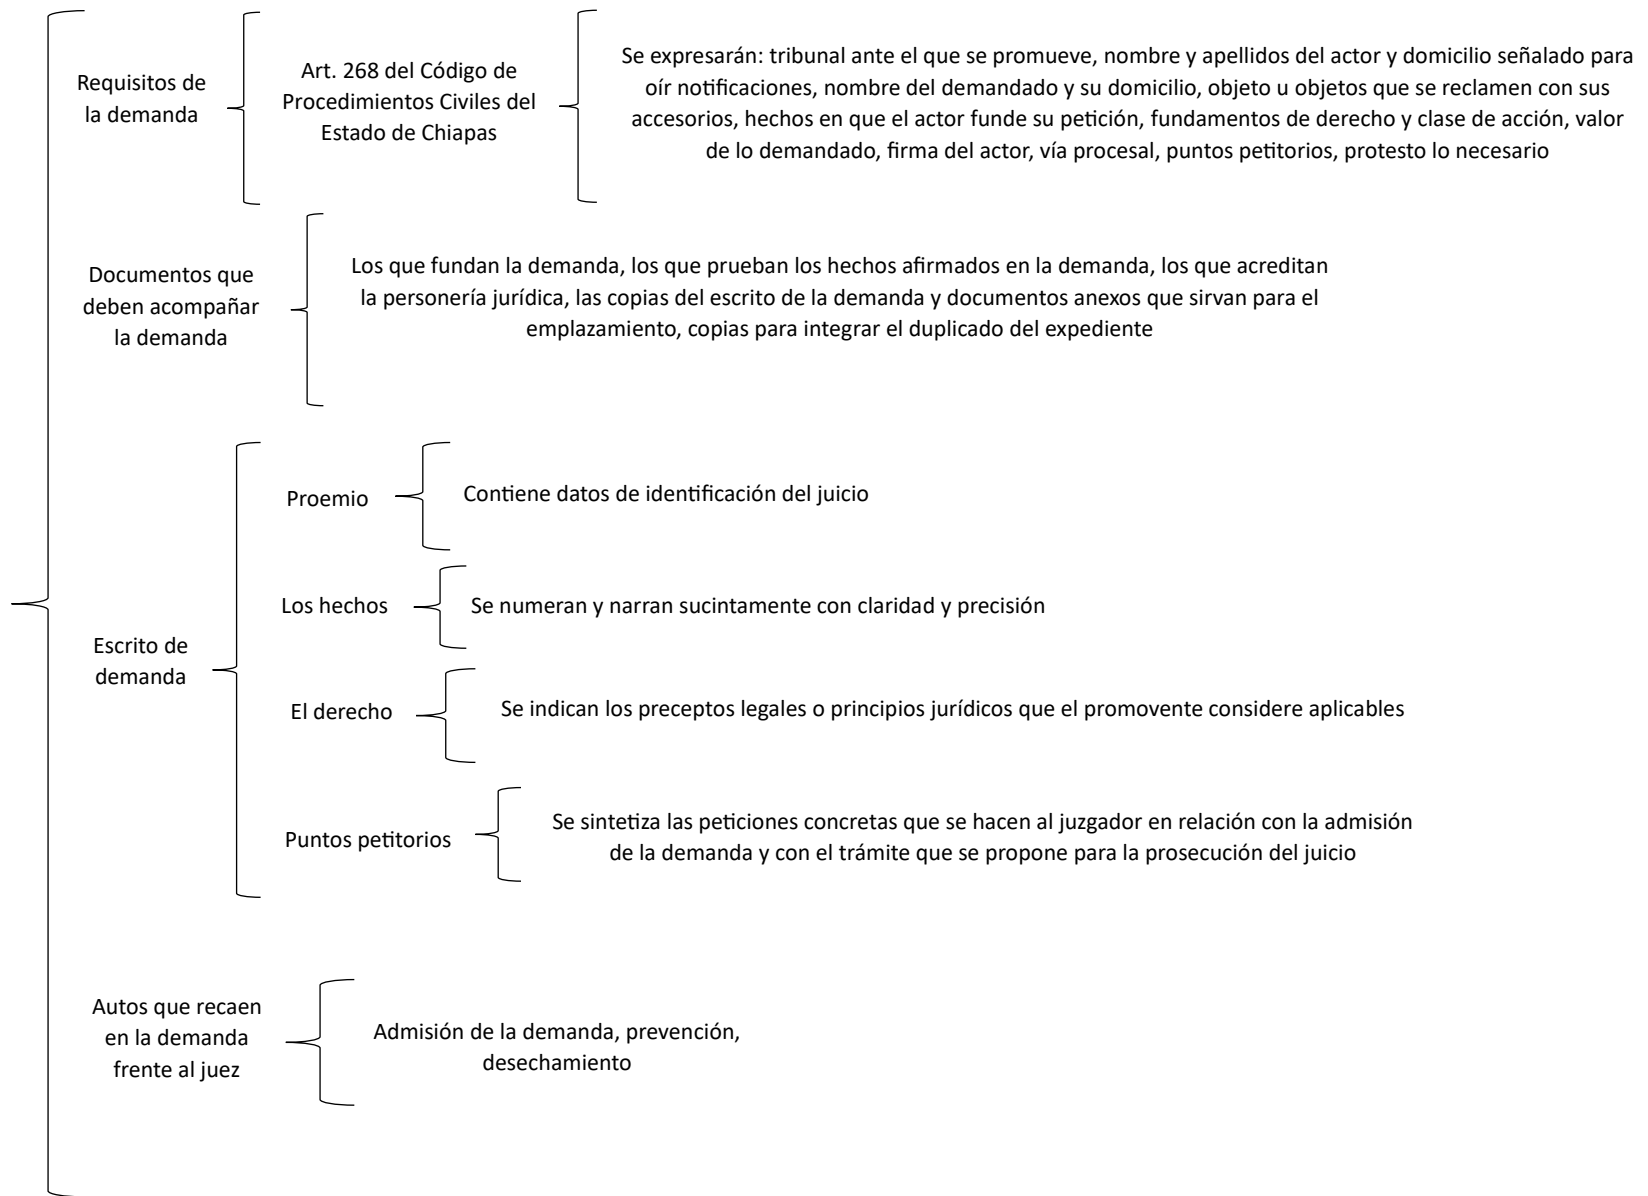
Requisitos de la demanda

Art. 268 del Código de Procedimientos Civiles del Estado de Chiapas

Se expresarán: tribunal ante el que se promueve, nombre y apellidos del actor y domicilio señalado para oír notificaciones, nombre del demandado y su domicilio, objeto u objetos que se reclamen con sus accesorios, hechos en que el actor funde su petición, fundamentos de derecho y clase de acción, valor de lo demandado, firma del actor, vía procesal, puntos petitorios, protesto lo necesario

Documentos que deben acompañar la demanda

Los que fundan la demanda, los que prueban los hechos afirmados en la demanda, los que acreditan la personería jurídica, las copias del escrito de la demanda y documentos anexos que sirvan para el emplazamiento, copias para integrar el duplicado del expediente

Escrito de demanda

Proemio

Contiene datos de identificación del juicio

Los hechos

Se numeran y narran sucintamente con claridad y precisión

El derecho

Se indican los preceptos legales o principios jurídicos que el promovente considere aplicables

Puntos petitorios

Se sintetiza las peticiones concretas que se hacen al juzgador en relación con la admisión de la demanda y con el trámite que se propone para la prosecución del juicio

Autos que recaen en la demanda frente al juez

Admisión de la demanda, prevención, desechamiento